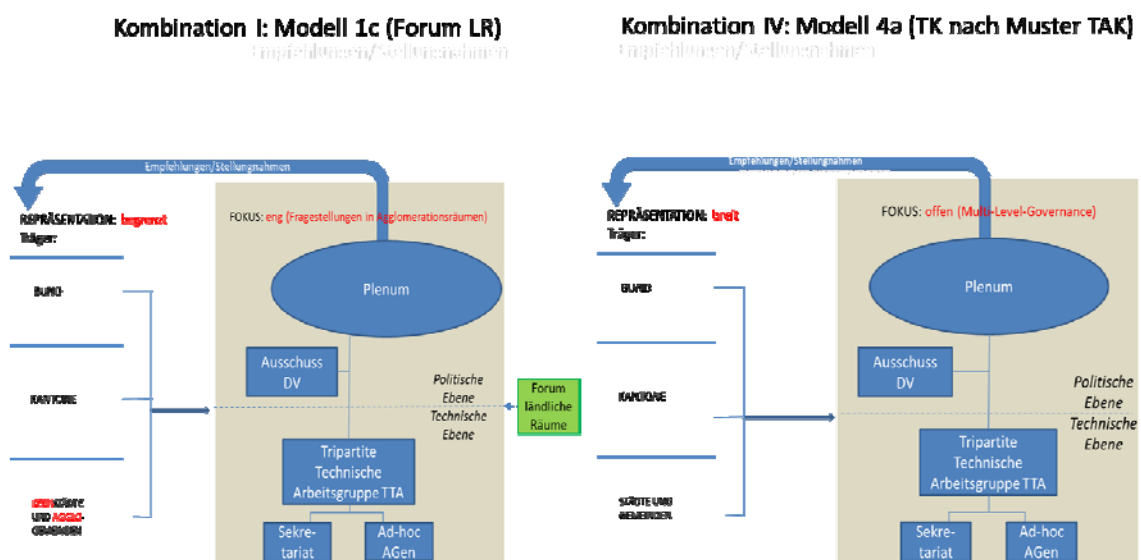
Kombination I: Modell 1c (Forum LR)

Empfehlungen/Stellungnahmen

Empfehlungen/Stellungnahmen

REPRÄSENTATION: begrenzt
Träger:

BUND

KANTONE

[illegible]KÜSTE UND AGGLO-GEMEINDEN

FOKUS: eng (Fragestellungen in Agglomerationsräumen)

Plenum

Ausschuss DV

Politische Ebene
Technische Ebene

Tripartite Technische Arbeitsgruppe TTA

Sekretariat

Ad-hoc AGen

Forum ländliche Räume

Kombination IV: Modell 4a (TK nach Muster TAK)

Empfehlungen/Stellungnahmen

Empfehlungen/Stellungnahmen

REPRÄSENTATION: breit
Träger:

BUND

KANTONE

STÄDTE UND GEMEINDEN

FOKUS: offen (Multi-Level-Governance)

Plenum

Ausschuss DV

Politische Ebene
Technische Ebene

Tripartite Technische Arbeitsgruppe TTA

Sekretariat

Ad-hoc AGen